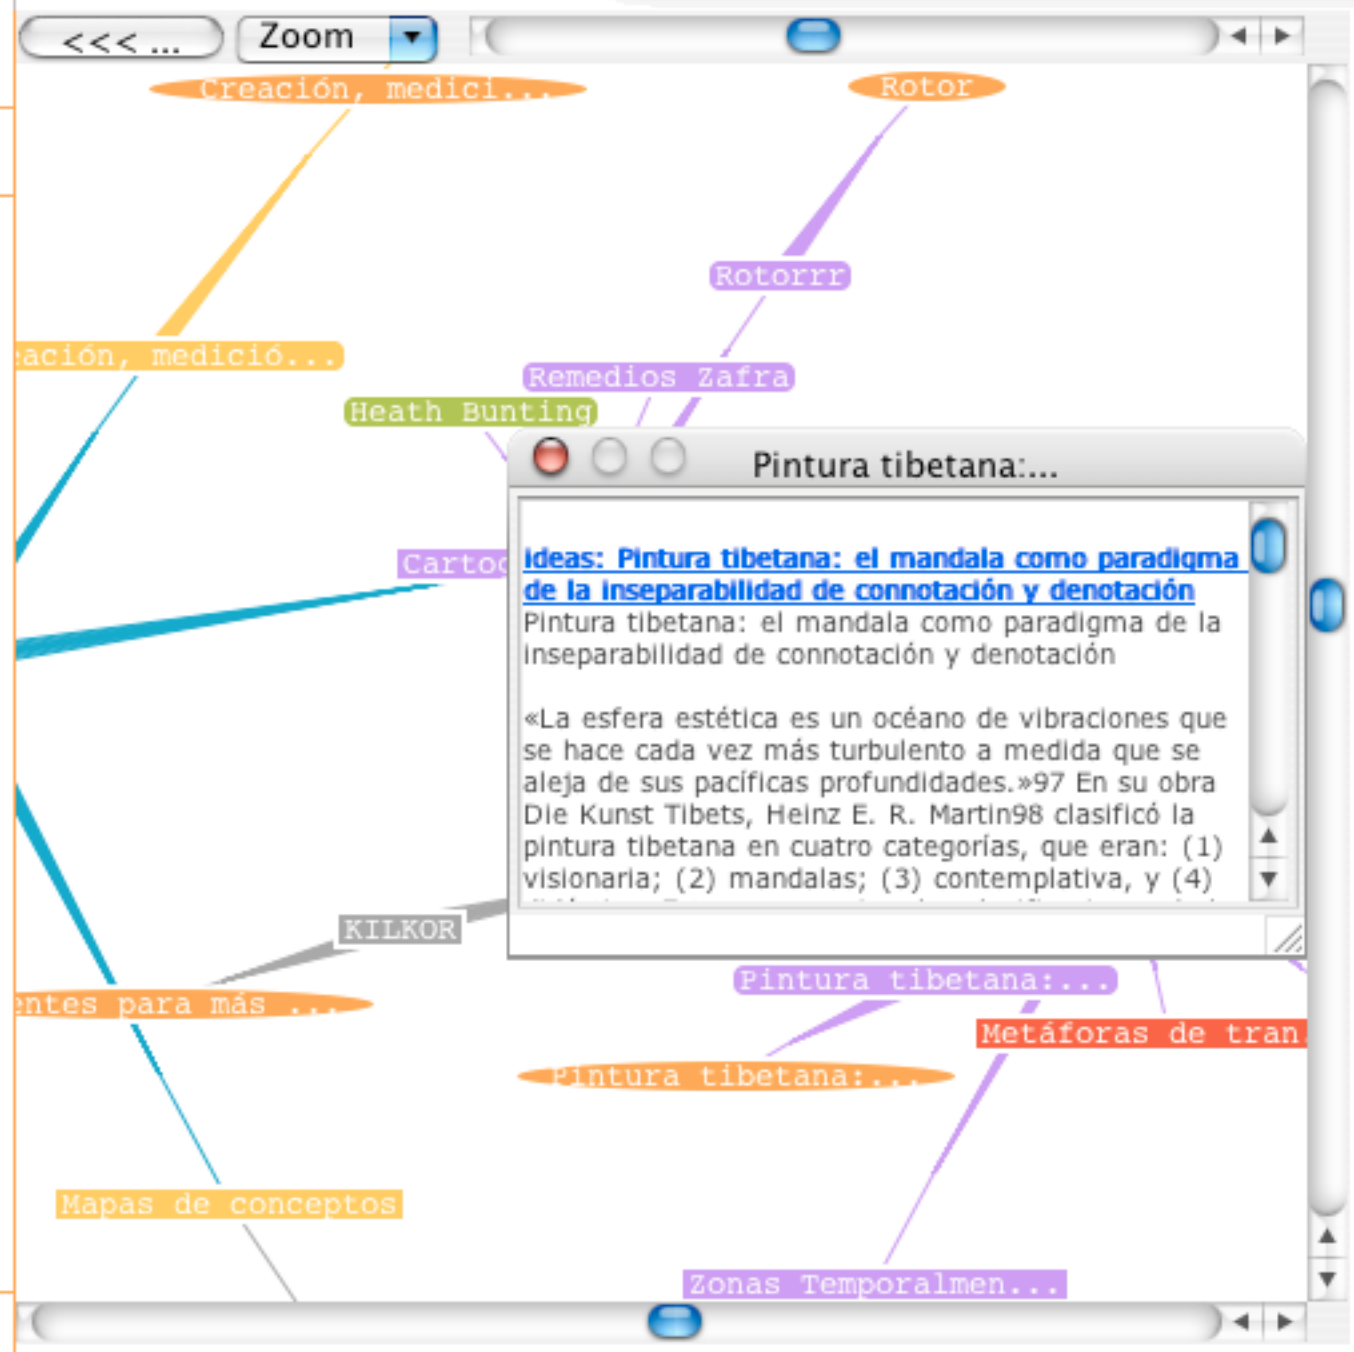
<<< ...

Zoom

Creación, medici...

Rotor

Rotorrr

ación, medició...

Remedios Zafra

Heath Bunting

Cartoc

Pintura tibetana:...

ideas: Pintura tibetana: el mandala como paradigma de la inseparabilidad de connotación y denotación

Pintura tibetana: el mandala como paradigma de la inseparabilidad de connotación y denotación

«La esfera estética es un océano de vibraciones que se hace cada vez más turbulento a medida que se aleja de sus pacíficas profundidades.»97 En su obra Die Kunst Tibets, Heinz E. R. Martin98 clasificó la pintura tibetana en cuatro categorías, que eran: (1) visionaria; (2) mandalas; (3) contemplativa, y (4) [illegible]

KILKOR

ntes para más ...

Pintura tibetana:...

Metáforas de tran

Pintura tibetana:...

Mapas de conceptos

Zonas Temporalmen...